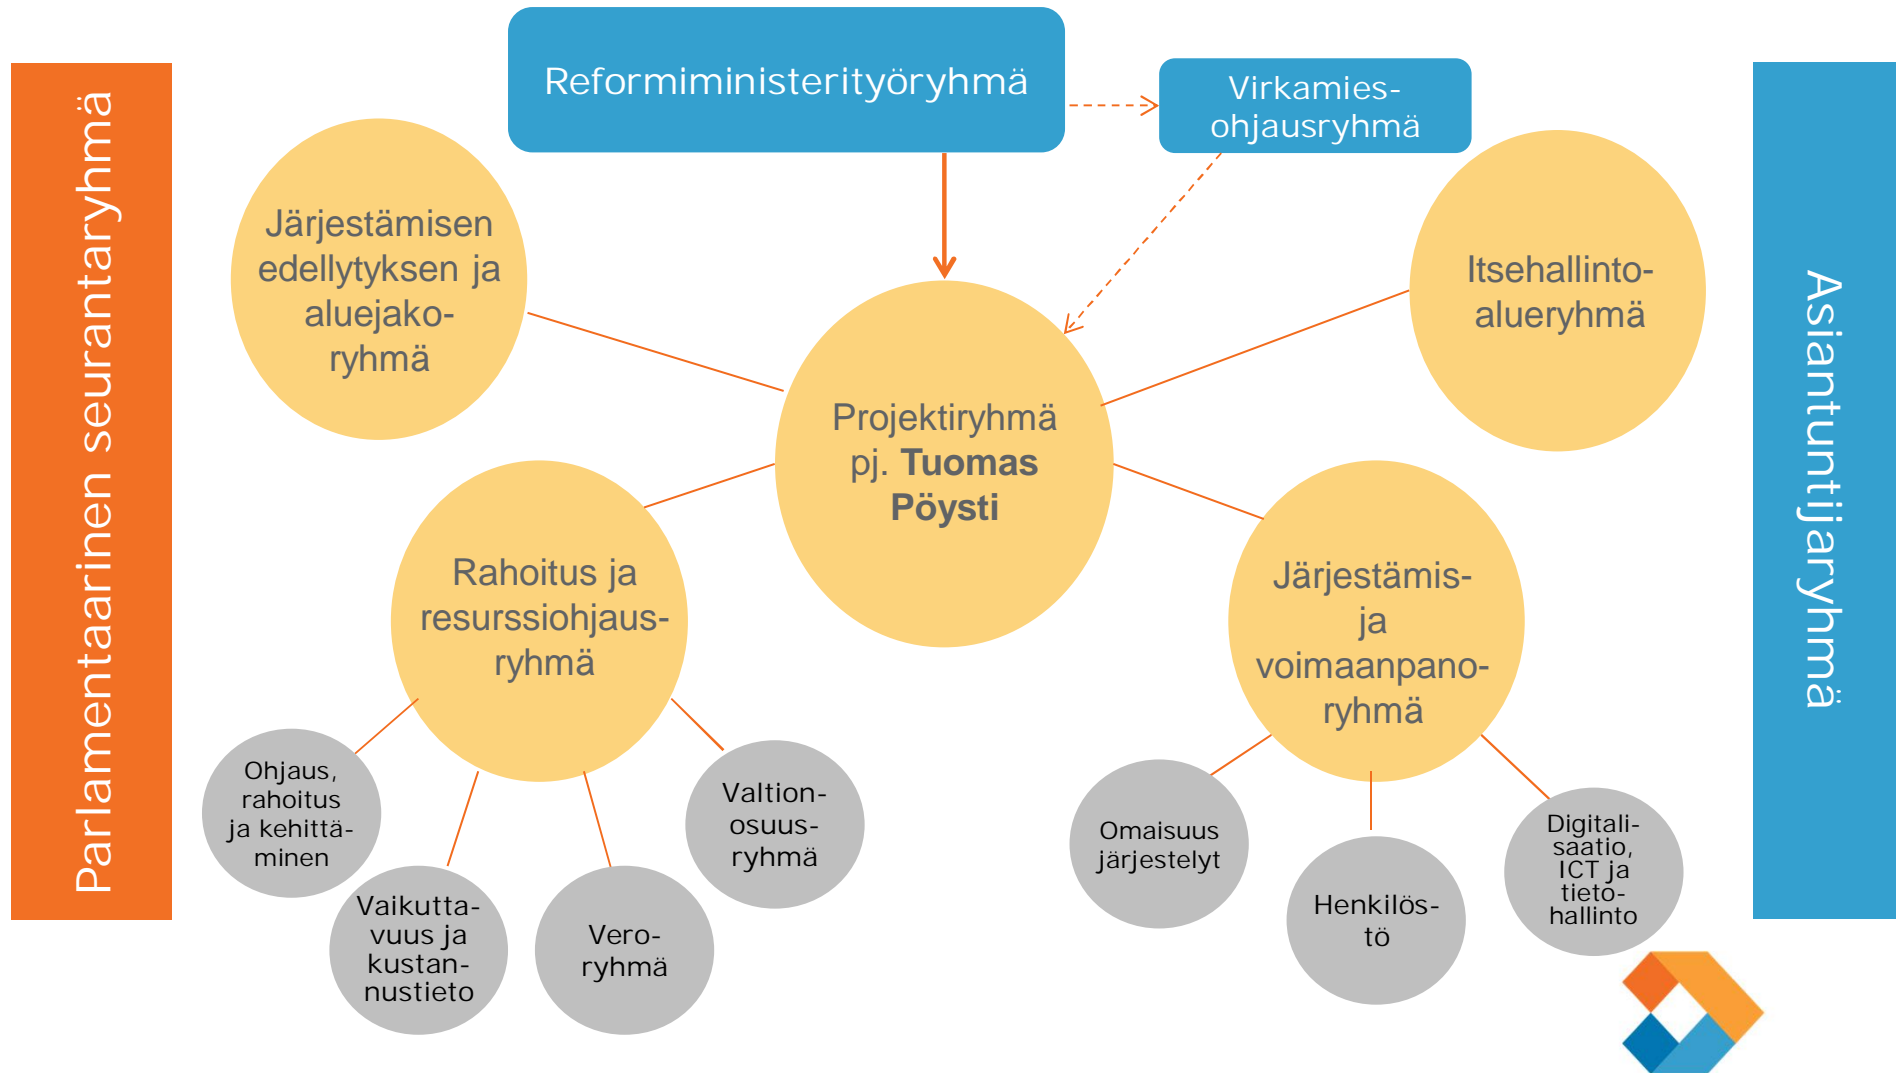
Parlamentaarinen seurantaryhmä

Reformiministerityöryhmä

Virkamies-ohjausryhmä

Järjestämisen edellytyksen ja aluejako-ryhmä

Projektiryhmä pj. **Tuomas Pöysti**

Itsehallinto-alueryhmä

Rahoitus ja resurssiohjaus-ryhmä

Järjestämis- ja voimaanpano-ryhmä

Ohjaus, rahoitus ja kehittä-minen

Vaikutta-vuus ja kustan-nustieto

Vero-ryhmä

Valtion-osuus-ryhmä

Omaisuus järjestelyt

Henkilös-tö

Digitali-saatio, ICT ja tieto-hallinto

Asiantuntijaryhmä